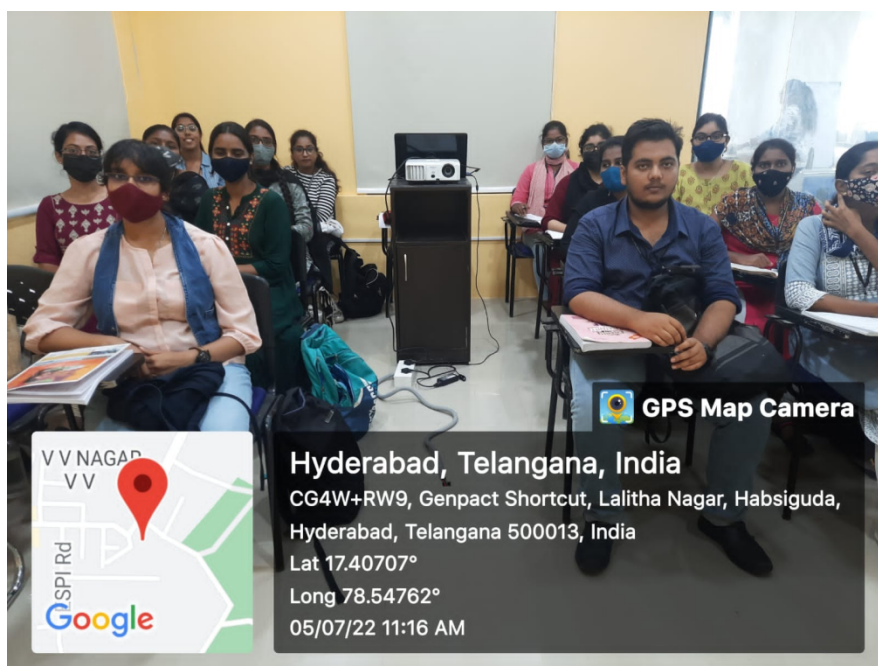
GPS Map Camera

V V NAGAR
V V
SPI Rd
Google

Hyderabad, Telangana, India
CG4W+RW9, Genpact Shortcut, Lalitha Nagar, Habsiguda, Hyderabad, Telangana 500013, India
Lat 17.40707°
Long 78.54762°
05/07/22 11:16 AM